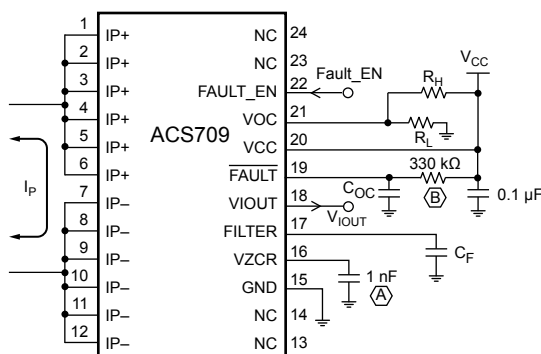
1 IP+
2 IP+
3 IP+
4 IP+
5 IP+
6 IP+
7 IP–
8 IP–
9 IP–
10 IP–
11 IP–
12 IP–

ACS709

NC 24
NC 23
FAULT_EN 22
VOC 21
VCC 20
$\overline{\text{FAULT}}$ 19
VIOUT 18
FILTER 17
VZCR 16
GND 15
NC 14
NC 13

$I_P$
Fault_EN
$R_H$
$V_{CC}$
$R_L$
330 kΩ
B
0.1 µF
$C_{OC}$
$V_{IOUT}$
$C_F$
1 nF
A